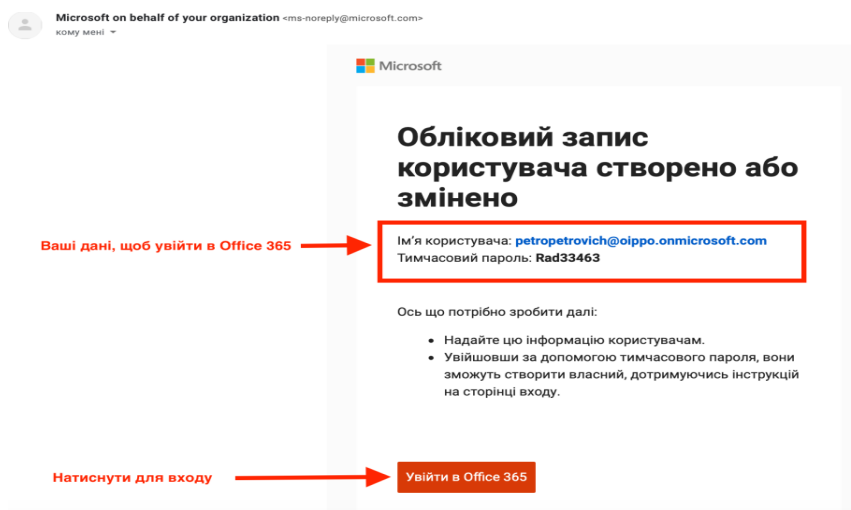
Microsoft on behalf of your organization <ms-noreply@microsoft.com>
кому мені

Microsoft

Обліковий запис користувача створено або змінено

Ваші дані, щоб увійти в Office 365

Ім'я користувача: petropetrovich@oippo.onmicrosoft.com
Тимчасовий пароль: Rad33463

Ось що потрібно зробити далі:

- Надайте цю інформацію користувачам.
- Увійшовши за допомогою тимчасового пароля, вони зможуть створити власний, дотримуючись інструкцій на сторінці входу.

Натиснути для входу

Увійти в Office 365